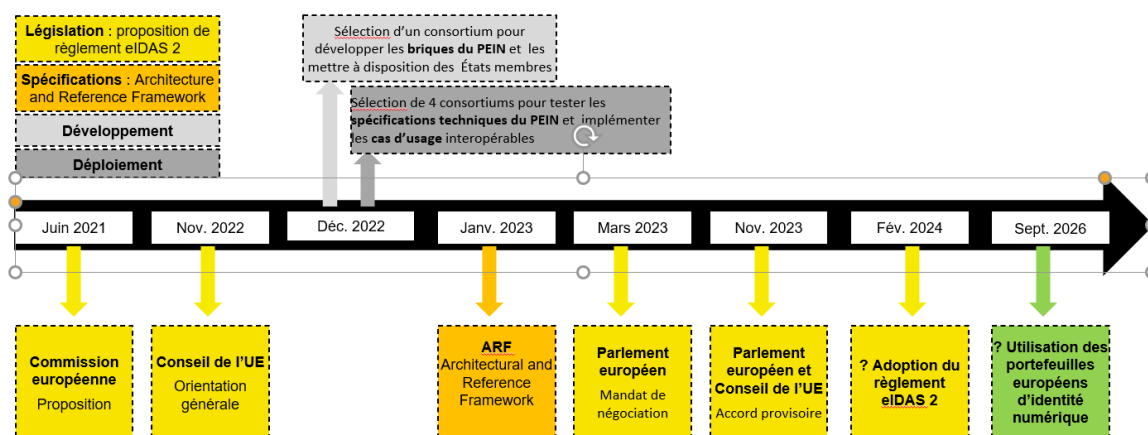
**Législation** : proposition de règlement eIDAS 2

**Spécifications** : Architecture and Reference Framework

**Développement**

**Déploiement**

Sélection d'un consortium pour développer les **briques du PEIN** et les mettre à disposition des États membres

Sélection de 4 consortiums pour tester les **spécifications techniques du PEIN** et implémenter les **cas d'usage** interopérables

Juin 2021

Nov. 2022

Déc. 2022

Janv. 2023

Mars 2023

Nov. 2023

Fév. 2024

Sept. 2026

**Commission européenne**
Proposition

**Conseil de l'UE**
Orientation générale

**ARF**
Architectural and Reference Framework

**Parlement européen**
Mandat de négociation

**Parlement européen et Conseil de l'UE**
Accord provisoire

**? Adoption du règlement eIDAS 2**

**? Utilisation des portefeuilles européens d'identité numérique**